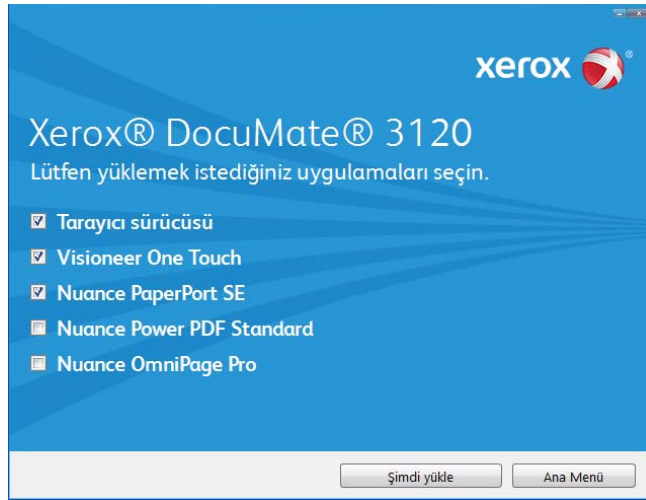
xerox

Xerox® DocuMate® 3120
Lütfen yüklemek istediğiniz uygulamaları seçin.

☑ Tarayıcı sürücüsü
☑ Visioneer One Touch
☑ Nuance PaperPort SE
☐ Nuance Power PDF Standard
☐ Nuance OmniPage Pro

Şimdi yükle
Ana Menü